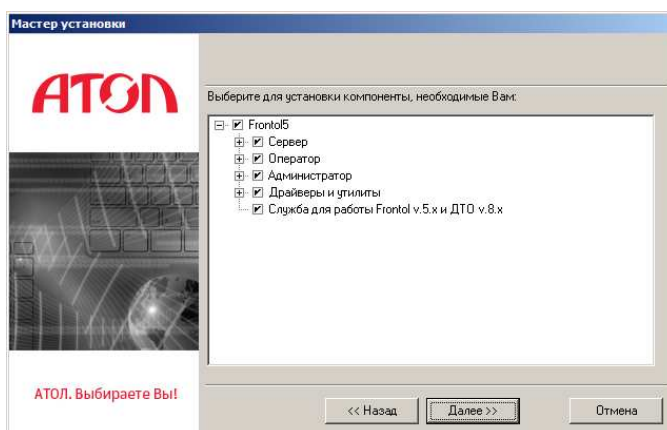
Мастер установки

АТОЛ

Выберите для установки компоненты, необходимые Вам:

Frontol5
Сервер
Оператор
Администратор
Драйверы и утилиты
Служба для работы Frontol v.5.x и ДТО v.8.x

АТОЛ. Выбираете Вы!

<< Назад
Далее >>
Отмена